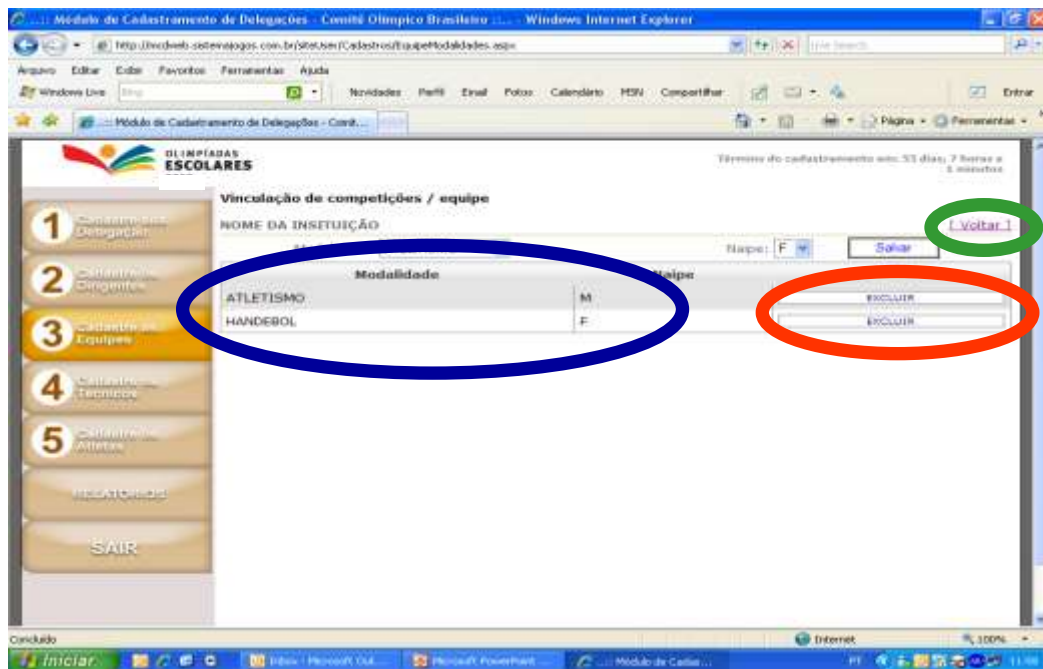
.:: Módulo de Cadastramento de Delegações - Comitê Olímpico Brasileiro ::. - Windows Internet Explorer

http://inscweb.sistemajogos.com.br/siteUser/Cadastros/EquipeModalidades.aspx

Live Search

Arquivo Editar Exibir Favoritos Ferramentas Ajuda

Windows Live Bing Novidades Perfil Email Fotos Calendário MSN Compartilhar Entrar

.:: Módulo de Cadastramento de Delegações - Comit...

Página Ferramentas

OLIMPÍADAS ESCOLARES

Término do cadastramento em: 53 dias, 7 horas e 1 minutos

Vinculação de competições / equipe

NOME DA INSITUIÇÃO

[ Voltar ]

Naipe: F

Salvar

1 Cadastro de Delegação

2 Cadastro de Dirigentes

3 Cadastro de Equipes

4 Cadastro de Técnicos

5 Cadastro de Atletas

RELATÓRIOS

SAIR

| Modalidade | Naipe | |
|---|---|---|
| ATLETISMO | M | EXCLUIR |
| HANDEBOL | F | EXCLUIR |

Concluído

Internet

100%

Iniciar

Inbox - Microsoft Out...

Microsoft PowerPoint ...

.:: Módulo de Cadas...

PT